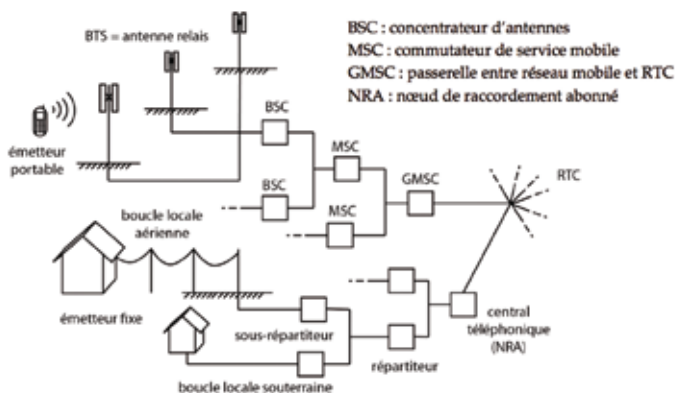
BSC : concentrateur d'antennes
MSC : commutateur de service mobile
GMSC : passerelle entre réseau mobile et RTC
NRA : nœud de raccordement abonné

BTS = antenne relais

émetteur portable

BSC

BSC

MSC

MSC

GMSC

RTC

boucle locale aérienne

émetteur fixe

sous-répartiteur

répartiteur

central téléphonique (NRA)

boucle locale souterraine